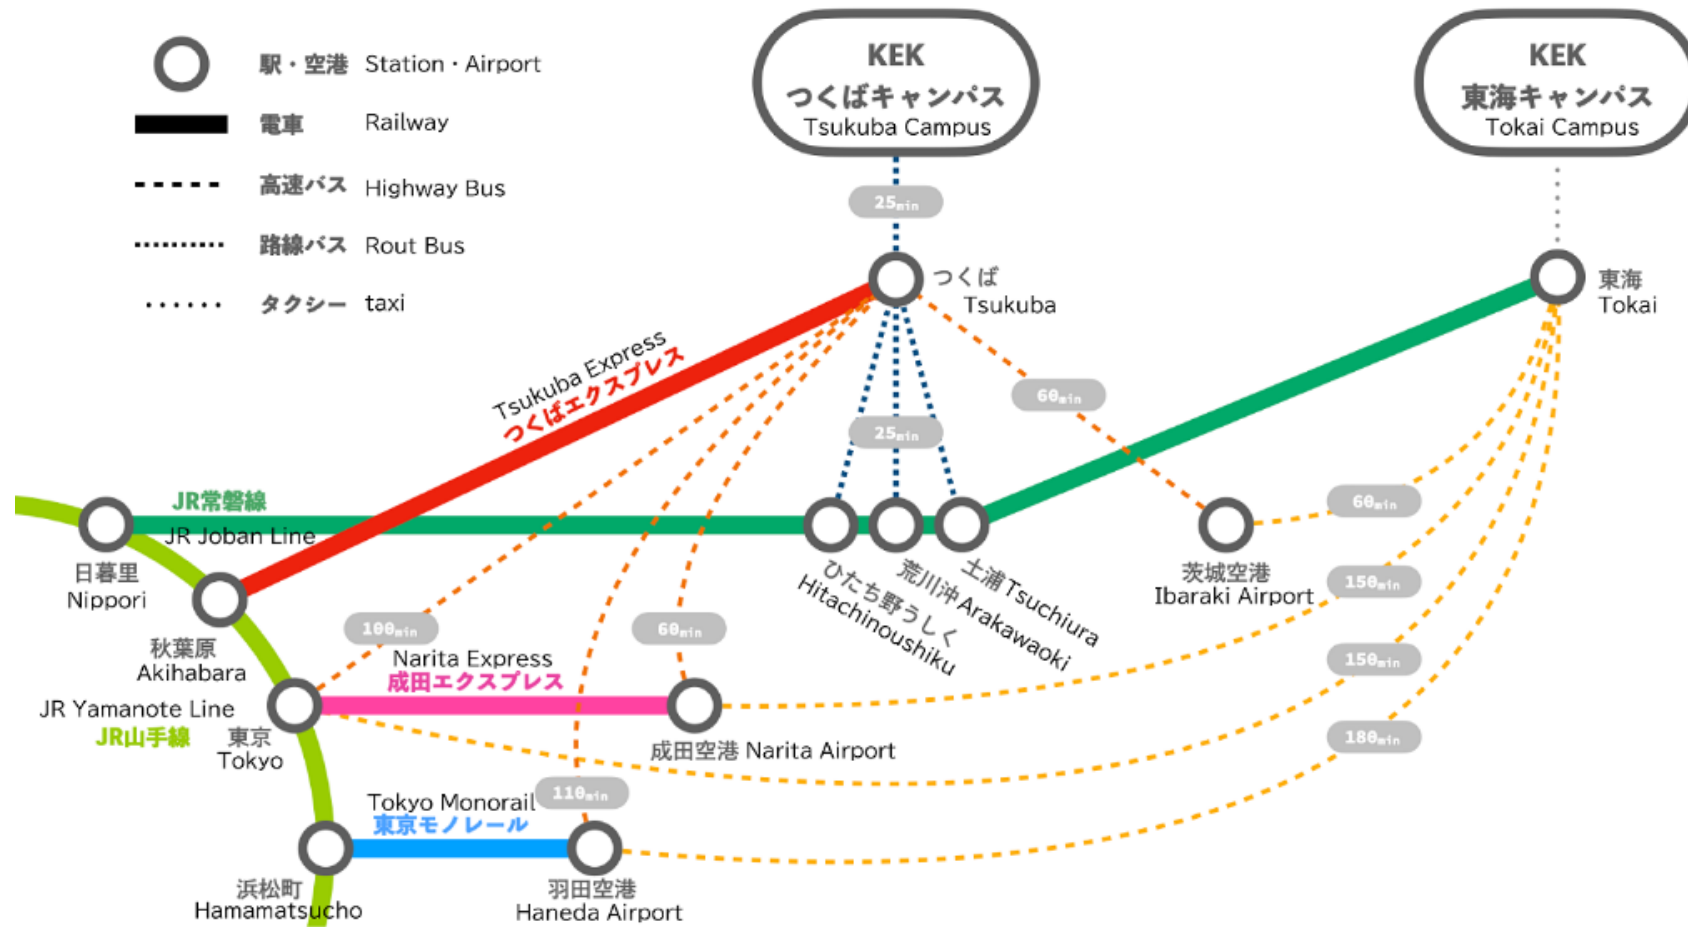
駅・空港 Station・Airport
電車 Railway
高速バス Highway Bus
路線バス Rout Bus
タクシー taxi

KEK
つくばキャンパス
Tsukuba Campus

KEK
東海キャンパス
Tokai Campus

25min
つくば
Tsukuba

東海
Tokai

Tsukuba Express
つくばエクスプレス

60min
25min

JR常磐線
JR Joban Line

日暮里
Nippori

秋葉原
Akihabara

ひたち野うしく
Hitachinoushiku

荒川沖 Arakawaoki

土浦 Tsuchiura

茨城空港
Ibaraki Airport

60min
150min
150min
180min

100min
60min

Narita Express
成田エクスプレス

JR Yamanote Line
JR山手線

東京
Tokyo

成田空港 Narita Airport

Tokyo Monorail
東京モノレール
110min

浜松町
Hamamatsucho

羽田空港
Haneda Airport